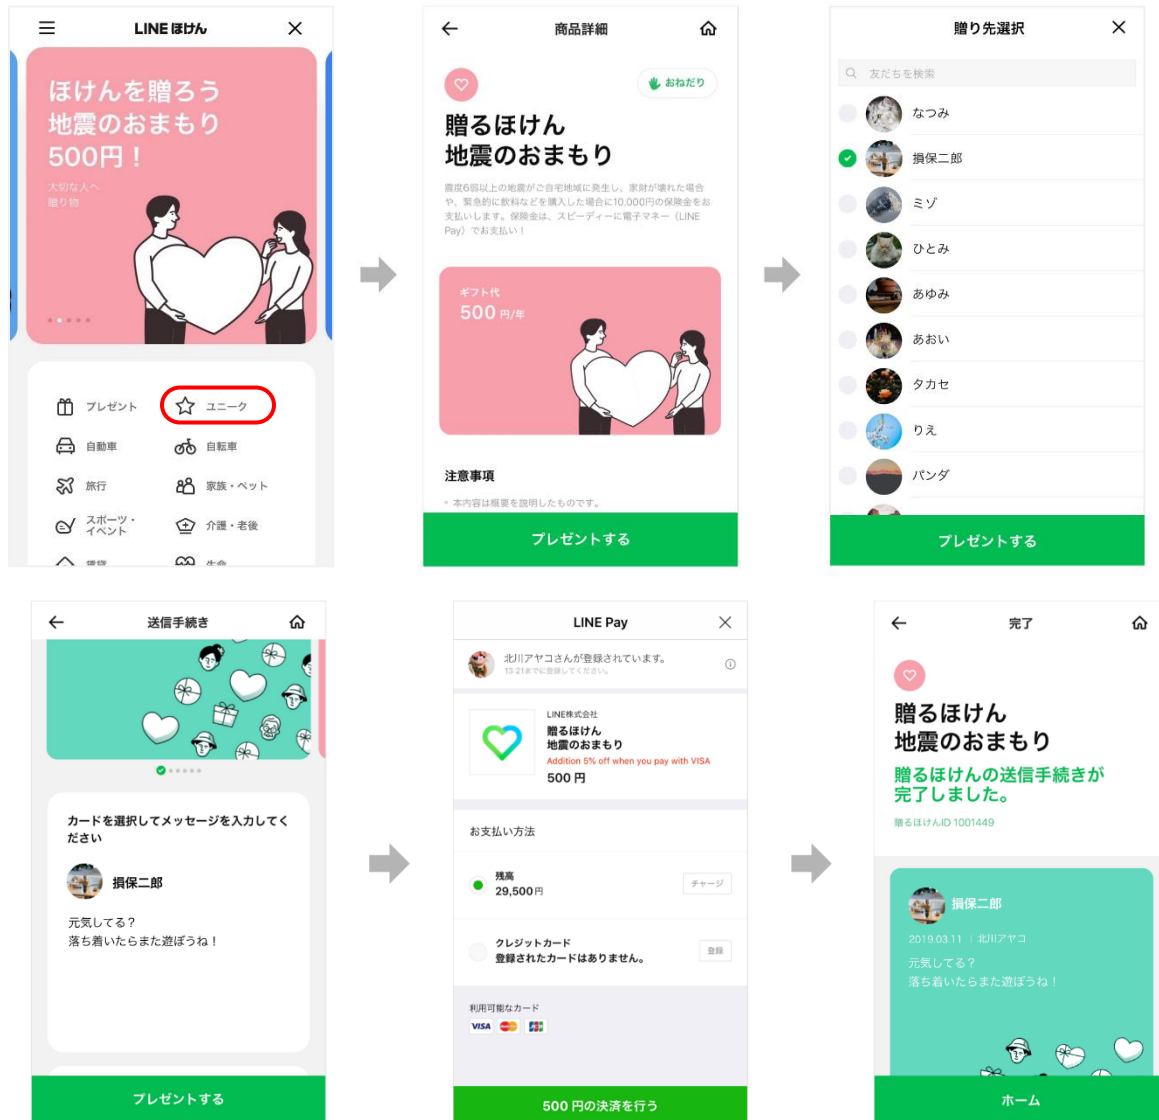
LINE ほけん

ほけんを贈ろう
地震のおまもり
500円！

大切な人へ
贈り物

プレゼント
ユニーク
自動車
自転車
旅行
家族・ペット
スポーツ・イベント
介護・老後
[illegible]
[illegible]

商品詳細

おねだり

贈るほけん
地震のおまもり

震度6弱以上の地震がご自宅地域に発生し、家財が壊れた場合や、緊急的に飲料などを購入した場合に10,000円の保険金をお支払いします。保険金は、スピーディーに電子マネー（LINE Pay）でお支払い！

ギフト代
500 円/年

注意事項

※本内容は概要を説明したものです。

プレゼントする

贈り先選択

友だちを検索

なつみ
損保二郎
ミゾ
ひとみ
あゆみ
あおい
タカセ
りえ
パンダ

プレゼントする

送信手続き

カードを選択してメッセージを入力してください

損保二郎

元気してる？
落ち着いたらまた遊ぼうね！

プレゼントする

LINE Pay

北川アヤコさんが登録されています。
13:21までに登録してください。

LINE株式会社
贈るほけん
地震のおまもり
Addition 5% off when you pay with VISA
500 円

お支払い方法

残高
29,500円
チャージ

クレジットカード
登録されたカードはありません。
登録

利用可能なカード
VISA JCB

500 円の決済を行う

完了

贈るほけん
地震のおまもり

贈るほけんの送信手続きが完了しました。

贈るほけんID 1001449

損保二郎
2019.03.11 | 北川アヤコ
元気してる？
落ち着いたらまた遊ぼうね！

ホーム